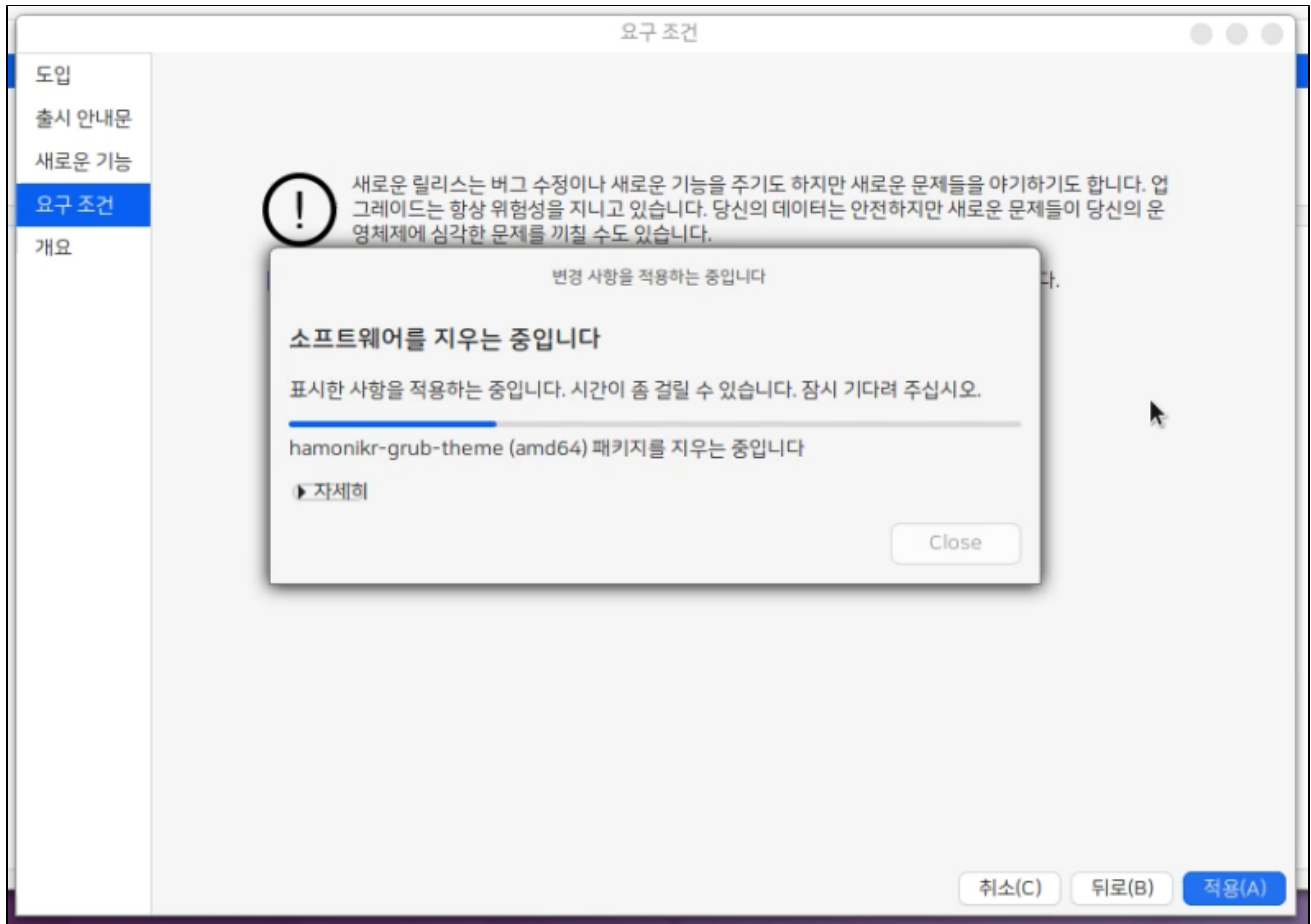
요구 조건

도입
출시 안내문
새로운 기능
요구 조건
개요

새로운 릴리스는 버그 수정이나 새로운 기능을 주기도 하지만 새로운 문제들을 야기하기도 합니다. 업그레이드는 항상 위험성을 지니고 있습니다. 당신의 데이터는 안전하지만 새로운 문제들이 당신의 운영체제에 심각한 문제를 끼칠 수도 있습니다.

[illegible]다.

변경 사항을 적용하는 중입니다

소프트웨어를 지우는 중입니다

표시한 사항을 적용하는 중입니다. 시간이 좀 걸릴 수 있습니다. 잠시 기다려 주십시오.

hamonikr-grub-theme (amd64) 패키지를 지우는 중입니다

자세히

Close

취소(C)
뒤로(B)
적용(A)